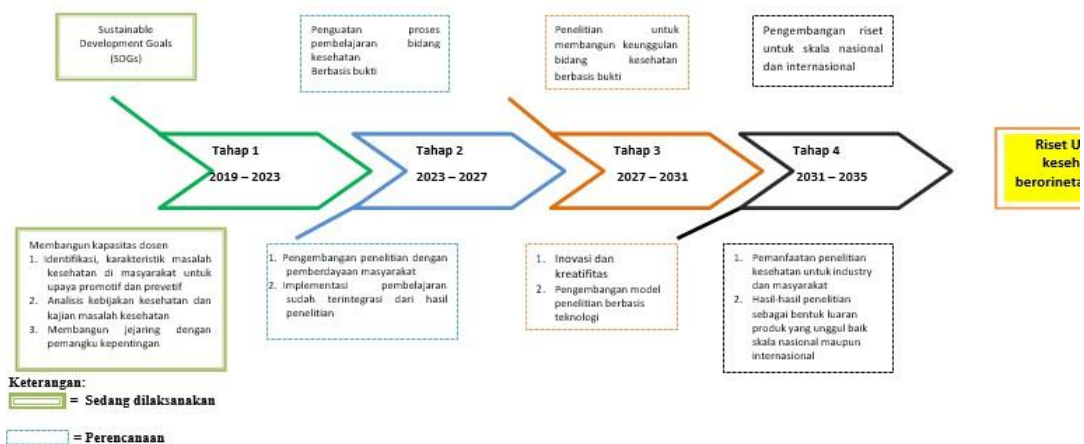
Sustainable Development Goals (SDGs)

Penguatan proses pembelajaran bidang kesehatan Berbasis bukti

Penelitian untuk membangun keunggulan bidang kesehatan berbasis bukti

Pengembangan riset untuk skala nasional dan internasional

Tahap 1
2019 – 2023

Tahap 2
2023 – 2027

Tahap 3
2027 – 2031

Tahap 4
2031 – 2035

Riset U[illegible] keseh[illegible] berorineta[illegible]

Membangun kapasitas dosen
1. Identifikasi, karakteristik masalah kesehatan di masyarakat untuk upaya promotif dan prevetif
2. Analisis kebijakan kesehatan dan kajian masalah kesehatan
3. Membangun jejaring dengan pemangku kepentingan

1. Pengembangan penelitian dengan pemberdayaan masyarakat
2. Implementasi pembelajaran sudah terintegrasi dari hasil penelitian

1. Inovasi dan kreatifitas
2. Pengembangan model penelitian berbasis teknologi

1. Pemanfaatan penelitian kesehatan untuk industry dan masyarakat
2. Hasil-hasil penelitian sebagai bentuk luaran produk yang unggul baik skala nasional maupun internasional

Keterangan:
= Sedang dilaksanakan
= Perencanaan